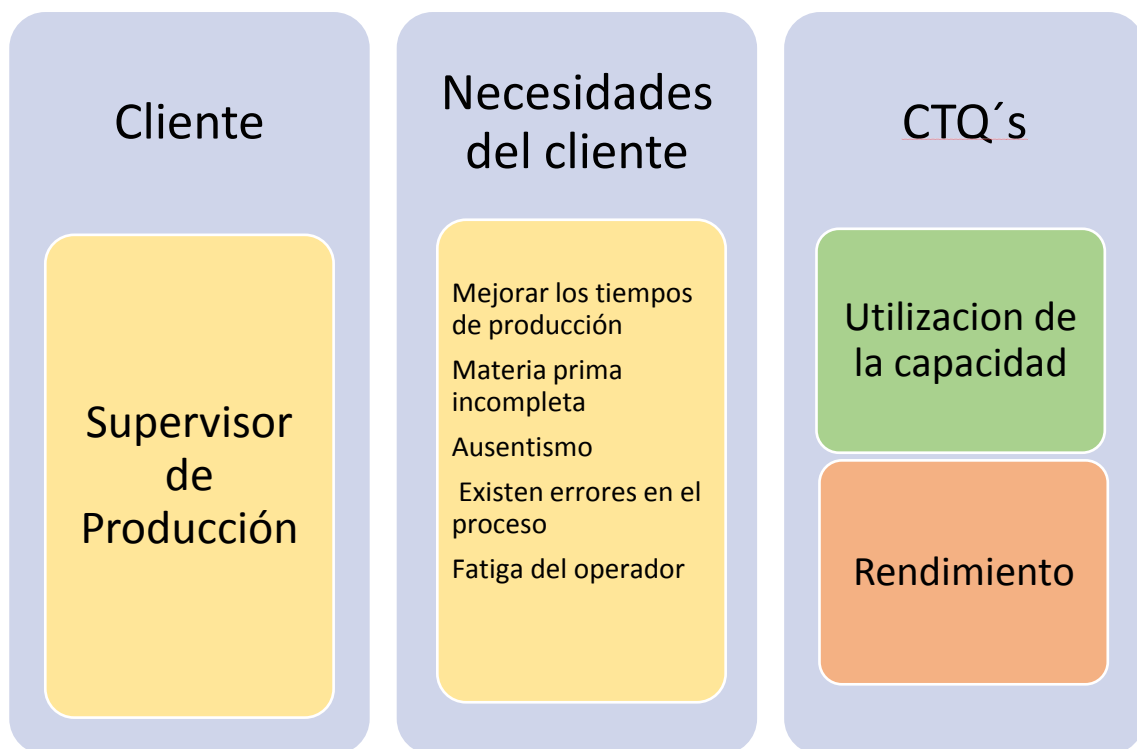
Cliente

Supervisor de Producción

Necesidades del cliente

Mejorar los tiempos de producción

Materia prima incompleta

Ausentismo

Existen errores en el proceso

Fatiga del operador

CTQ´s

Utilizacion de la capacidad

Rendimiento